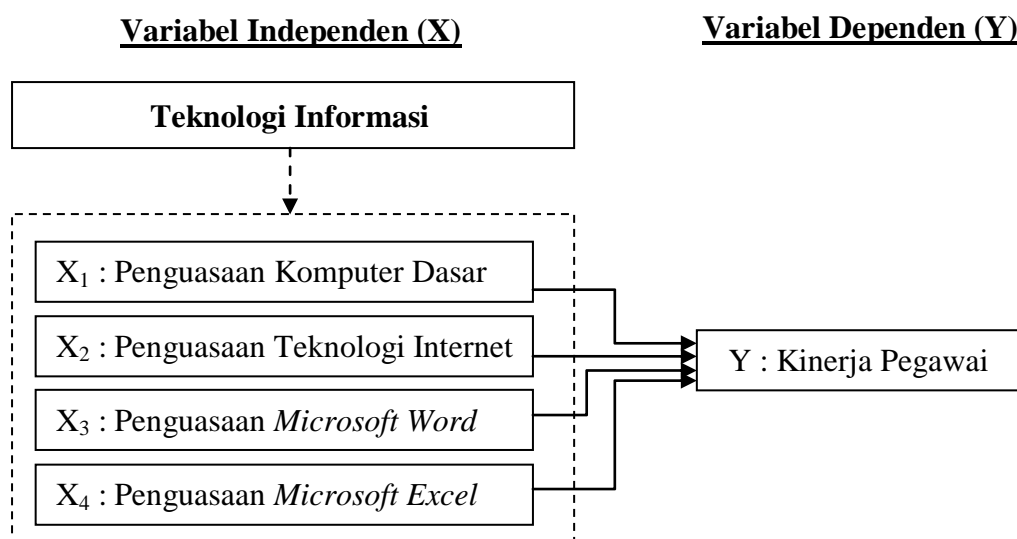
Variabel Independen (X)

Variabel Dependen (Y)

Teknologi Informasi

$X_1$ : Penguasaan Komputer Dasar

$X_2$ : Penguasaan Teknologi Internet

$X_3$ : Penguasaan *Microsoft Word*

$X_4$ : Penguasaan *Microsoft Excel*

Y : Kinerja Pegawai